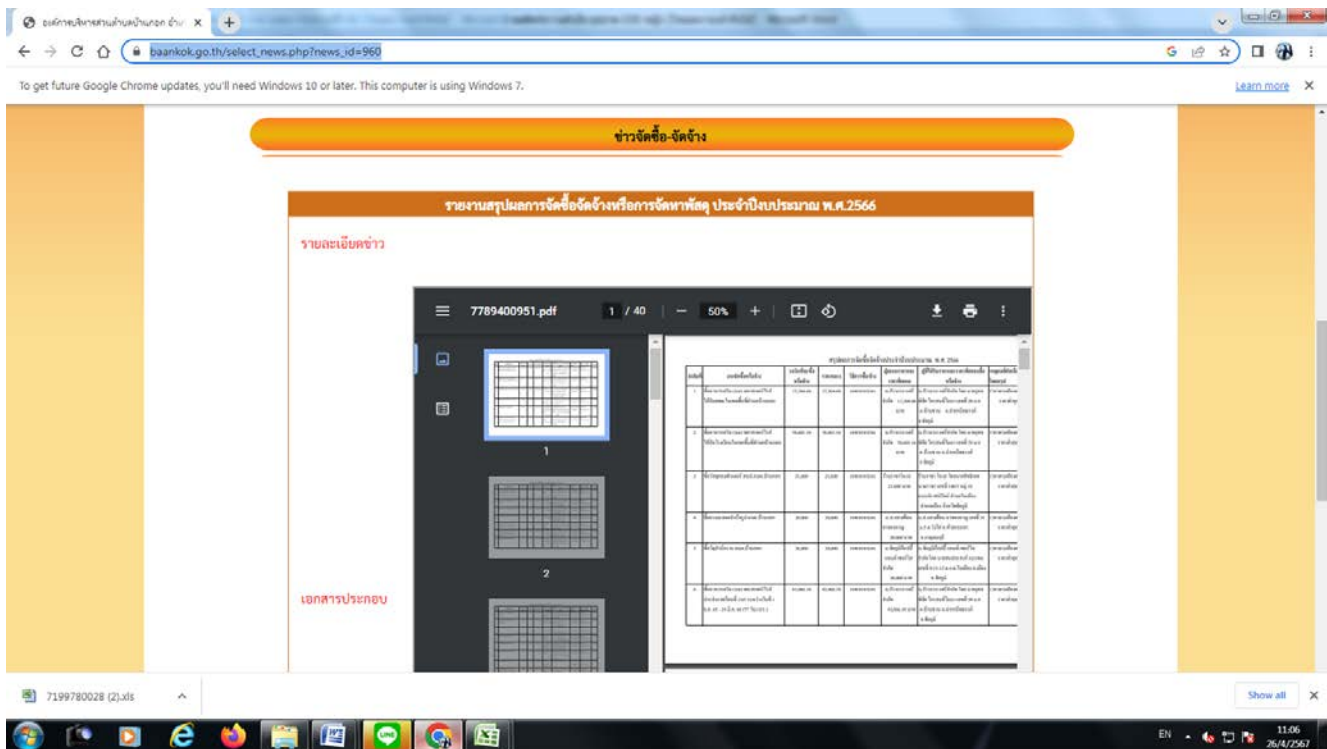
องค์การบริหารส่วนตำบลบ้านนอก อำเ ×

baankok.go.th/select_news.php?news_id=960

To get future Google Chrome updates, you'll need Windows 10 or later. This computer is using Windows 7.

Learn more ×

ข่าวจัดซื้อ-จัดจ้าง

รายงานสรุปผลการจัดซื้อจัดจ้างหรือการจัดหาพัสดุ ประจำปีงบประมาณ พ.ศ.2566

รายละเอียดข่าว

7789400951.pdf 1 / 40 — 50% +

1

2

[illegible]

เอกสารประกอบ

7199780028 (2).xls

Show all ×

EN 11:06 26/4/2567